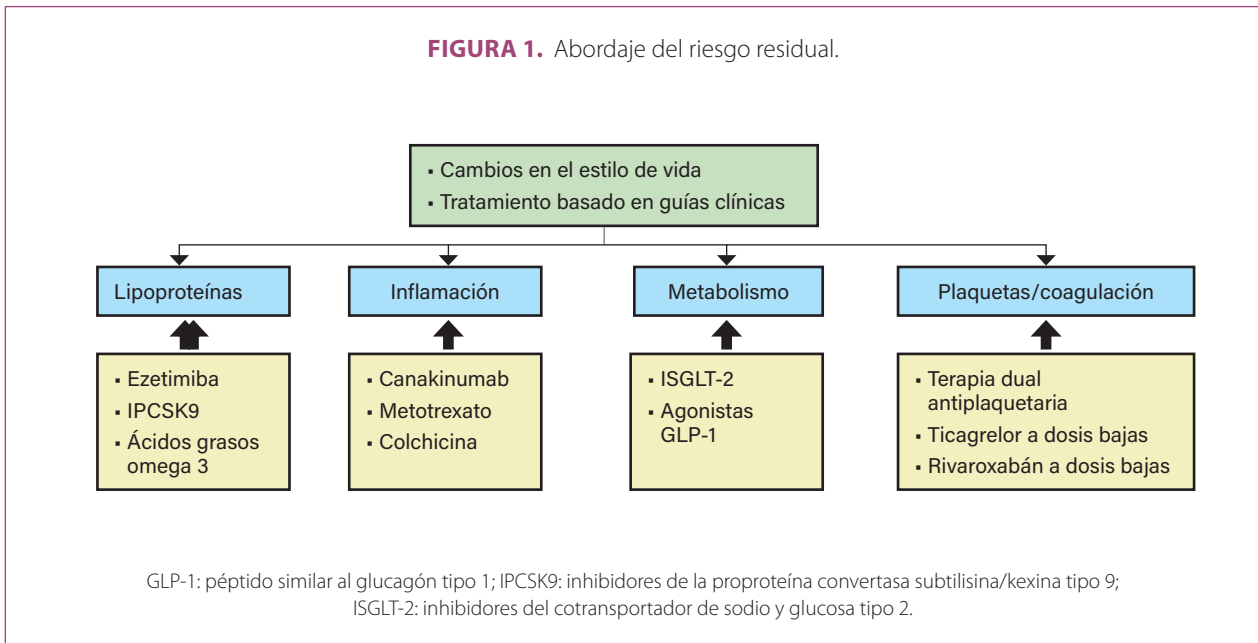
**FIGURA 1.** Abordaje del riesgo residual.

▪ Cambios en el estilo de vida
▪ Tratamiento basado en guías clínicas

Lipoproteínas

Inflamación

Metabolismo

Plaquetas/coagulación

▪ Ezetimiba
▪ IPCSK9
▪ Ácidos grasos omega 3

▪ Canakinumab
▪ Metotrexato
▪ Colchicina

▪ ISGLT-2
▪ Agonistas GLP-1

▪ Terapia dual antiplaquetaria
▪ Ticagrelor a dosis bajas
▪ Rivaroxabán a dosis bajas

GLP-1: péptido similar al glucagón tipo 1; IPCSK9: inhibidores de la proproteína convertasa subtilisina/kexina tipo 9; ISGLT-2: inhibidores del cotransportador de sodio y glucosa tipo 2.